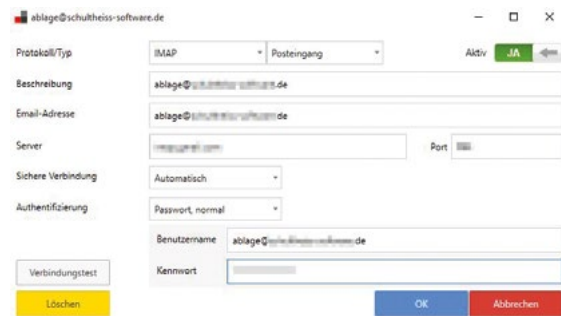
ablage@schultheiss-software.de

Protokoll/Typ IMAP Posteingang Aktiv JA

Beschreibung ablage@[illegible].de

Email-Adresse ablage@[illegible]de

Server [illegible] Port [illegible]

Sichere Verbindung Automatisch

Authentifizierung Passwort, normal

Benutzername ablage@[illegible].de

Verbindungstest Kennwort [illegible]

Löschen OK Abbrechen